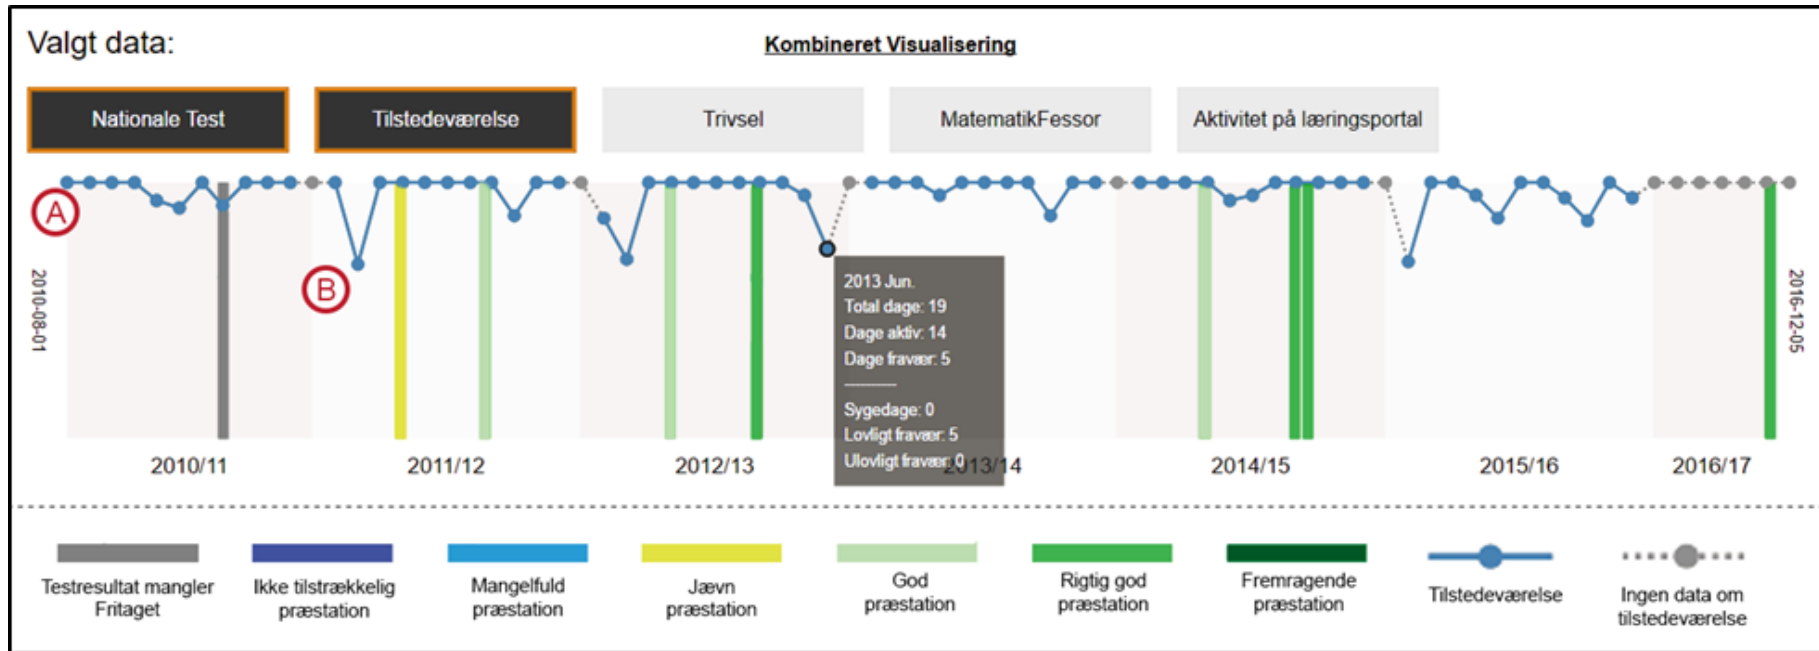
Valgt data:

Kombineret Visualisering

Nationale Test

Tilstedeværelse

Trivsel

MatematikFessor

Aktivitet på læringsportal

A

B

2010-08-01

2016-12-05

2013 Jun.
Total dage: 19
Dage aktiv: 14
Dage fravær: 5

Sygedage: 0
Lovligt fravær: 5
Ulovligt fravær: 0

2010/11

2011/12

2012/13

2013/14

2014/15

2015/16

2016/17

Testresultat mangler Fritaget

Ikke tilstrækkelig præstation

Mangelfuld præstation

Jævn præstation

God præstation

Rigtig god præstation

Fremragende præstation

Tilstedeværelse

Ingen data om tilstedeværelse